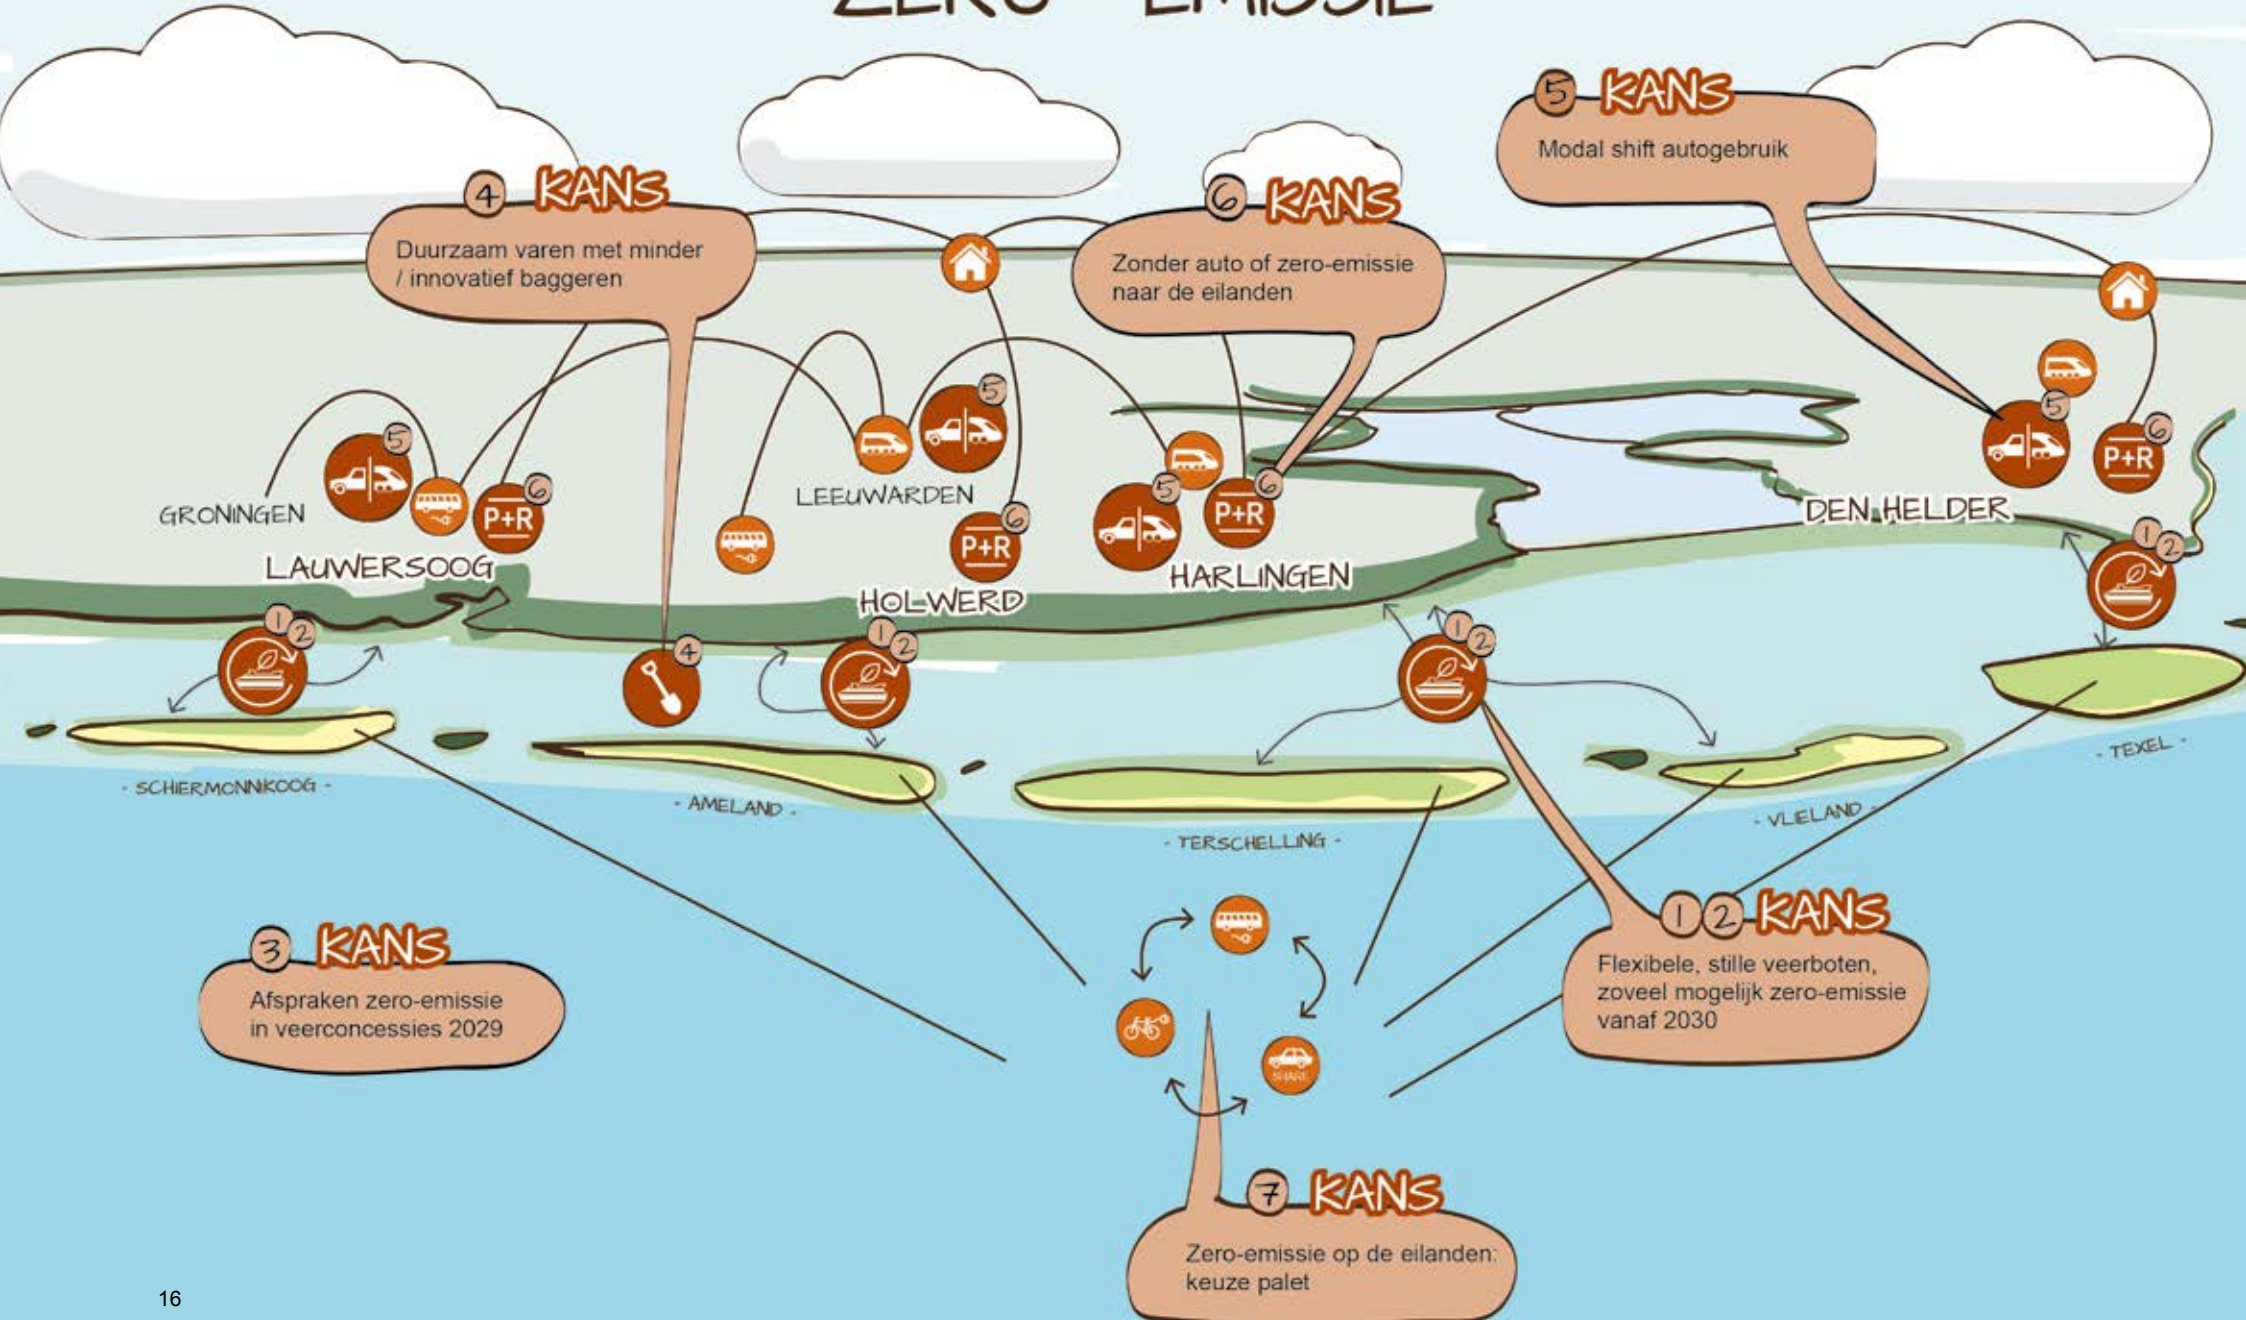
ZERO - EMISSIE

5 KANS
Modal shift autogebruik

4 KANS
Duurzaam varen met minder / innovatief baggeren

6 KANS
Zonder auto of zero-emissie naar de eilanden

5
6
GRONINGEN
LAUWERSOOG
P+R
LEEUWARDEN
5
6
P+R
HOLWERD
5
6
P+R
HARLINGEN
DEN HELDER
5
6
P+R
1 2
4
1 2
1 2
1 2

- SCHIERMONNIKOOG -
- AMELAND -
- TERSCHELLING -
- VLIELAND -
- TEXEL -

3 KANS
Afspraken zero-emissie in veerconcessies 2029

1 2 KANS
Flexibele, stille veerboten, zoveel mogelijk zero-emissie vanaf 2030

SHARE

7 KANS
Zero-emissie op de eilanden: keuze palet

16